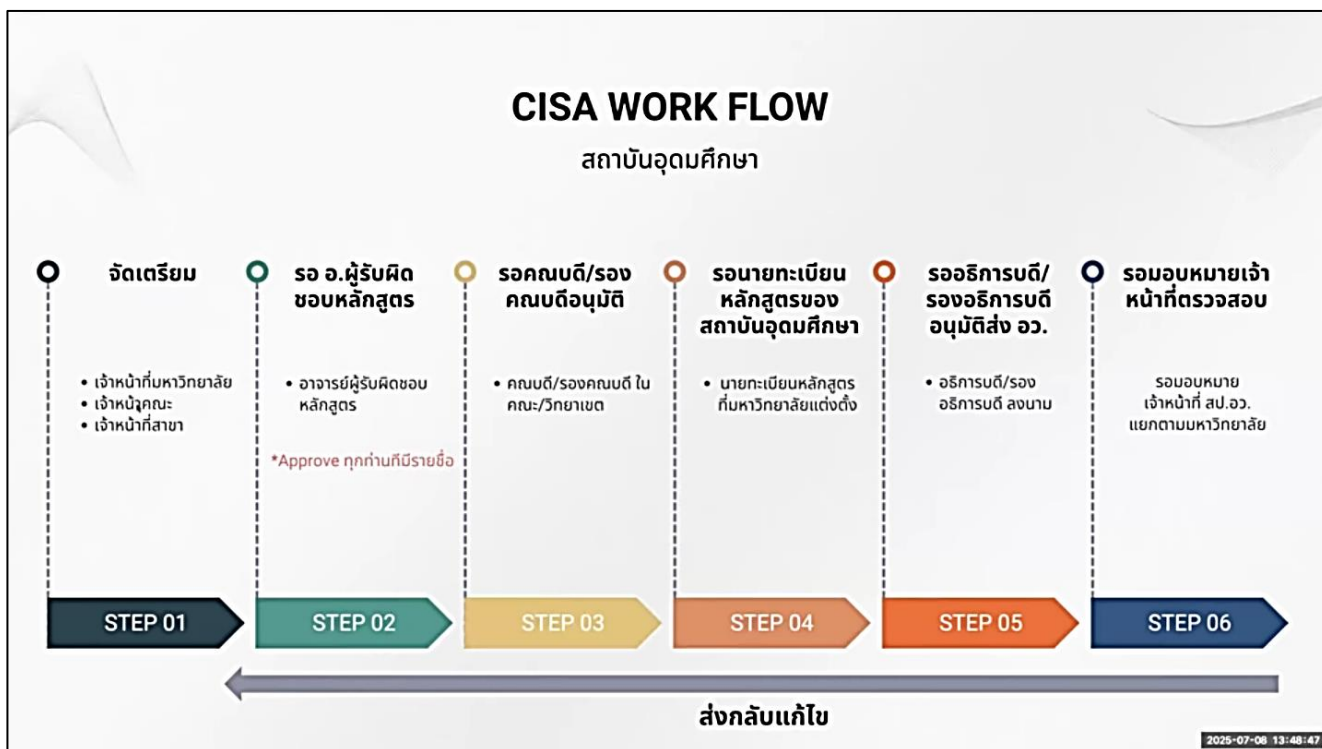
CISA WORK FLOW

สถาบันอุดมศึกษา

จัดเตรียม

• เจ้าหน้าที่มหาวิทยาลัย
• เจ้าหน้าที่คณะ
• เจ้าหน้าที่สาขา

STEP 01

รอ อ.ผู้รับผิดชอบหลักสูตร

• อาจารย์ผู้รับผิดชอบหลักสูตร

*Approve ทุกท่านที่มีรายชื่อ

STEP 02

รอคณบดี/รองคณบดีอนุมัติ

• คณบดี/รองคณบดี ในคณะ/วิทยาเขต

STEP 03

รอนายทะเบียนหลักสูตรของสถาบันอุดมศึกษา

• นายทะเบียนหลักสูตรที่มหาวิทยาลัยแต่งตั้ง

STEP 04

รออธิการบดี/รองอธิการบดีอนุมัติส่ง อว.

• อธิการบดี/รองอธิการบดี ลงนาม

STEP 05

รอมอบหมายเจ้าหน้าที่ตรวจสอบ

รอมอบหมายเจ้าหน้าที่ สป.อว. แยกตามมหาวิทยาลัย

STEP 06

ส่งกลับแก้ไข

2025-07-08 13:48:47